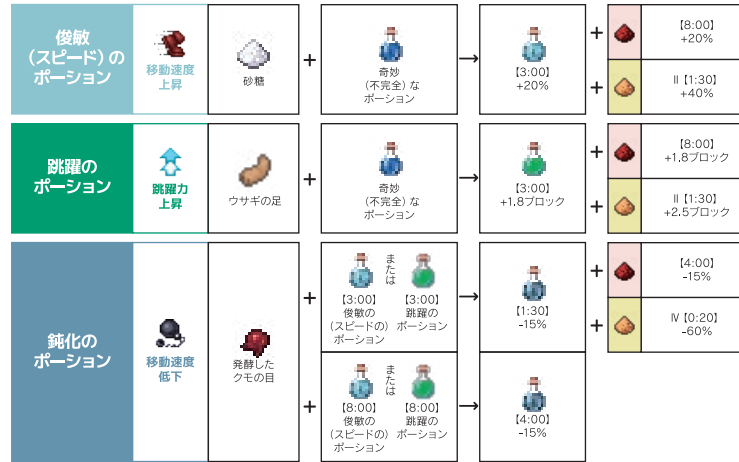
俊敏（スピード）のポーション

移動速度上昇

砂糖

+

奇妙（不完全）なポーション

→

【3:00】
+20%

+

【8:00】
+20%

+

Ⅱ【1:30】
+40%

跳躍のポーション

跳躍力上昇

ウサギの足

+

奇妙（不完全）なポーション

→

【3:00】
+1.8ブロック

+

【8:00】
+1.8ブロック

+

Ⅱ【1:30】
+2.5ブロック

鈍化のポーション

移動速度低下

発酵したクモの目

+

【3:00】
俊敏の（スピードの）ポーション

または

【3:00】
跳躍のポーション

→

【1:30】
-15%

+

【4:00】
-15%

+

Ⅳ【0:20】
-60%

+

【8:00】
俊敏の（スピードの）ポーション

または

【8:00】
跳躍のポーション

→

【4:00】
-15%